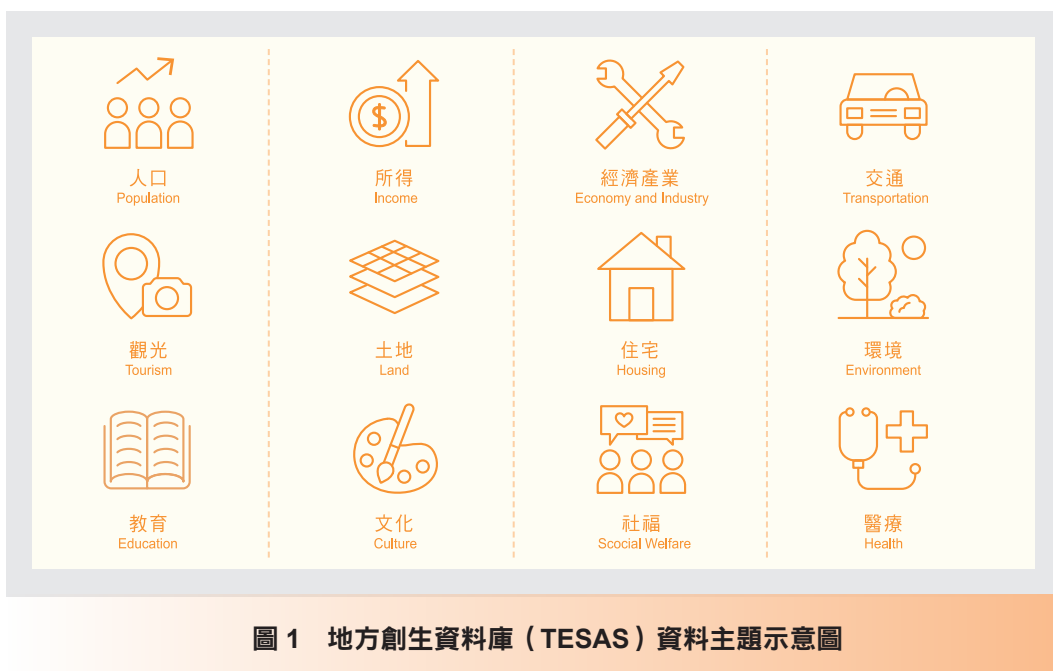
人口
Population

所得
Income

經濟產業
Economy and Industry

交通
Transportation

觀光
Tourism

土地
Land

住宅
Housing

環境
Environment

教育
Education

文化
Culture

社福
Social Welfare

醫療
Health

圖 1 地方創生資料庫（TESAS）資料主題示意圖